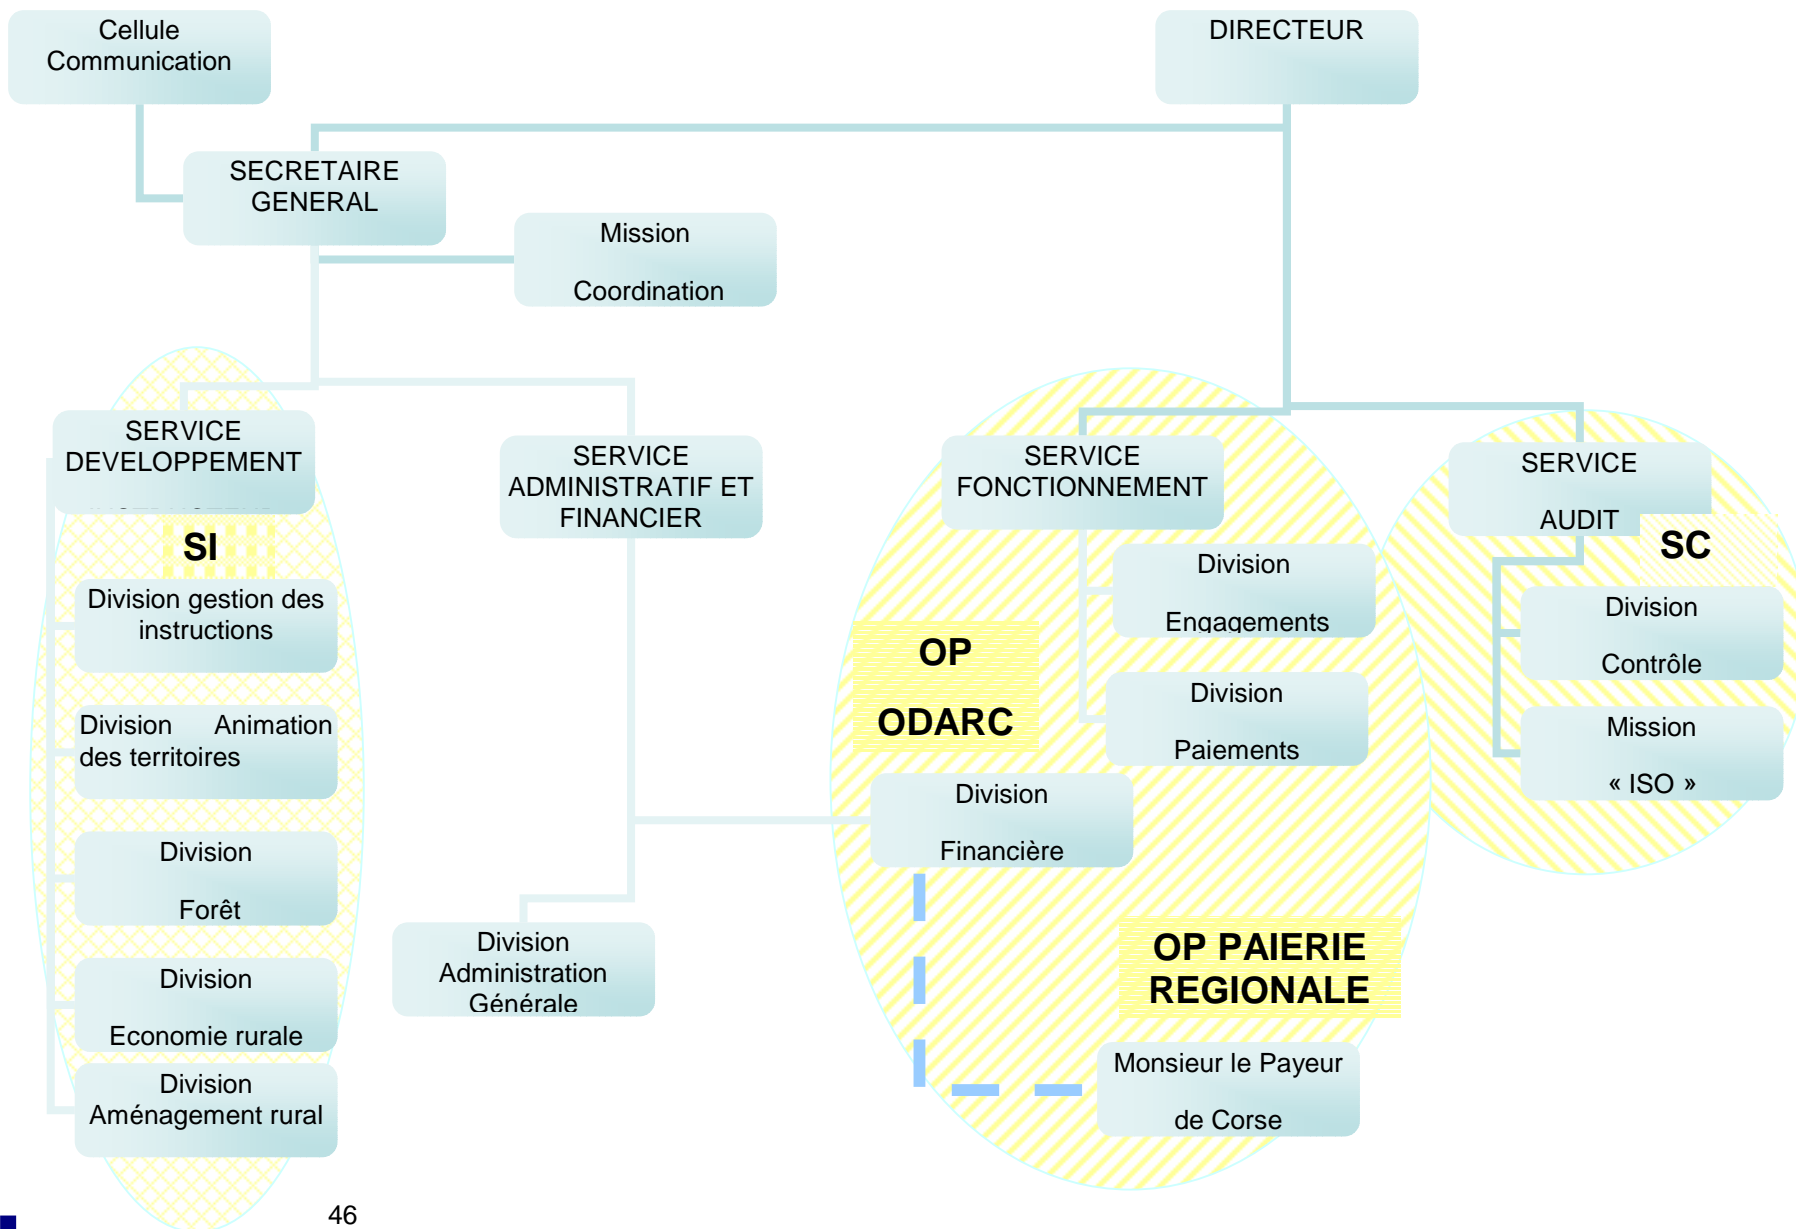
Cellule Communication

DIRECTEUR

SECRETAIRE GENERAL

Mission

Coordination

SERVICE DEVELOPPEMENT

SI

Division gestion des instructions

Division Animation des territoires

Division

Forêt

Division

Economie rurale

Division Aménagement rural

SERVICE ADMINISTRATIF ET FINANCIER

Division Administration Générale

SERVICE FONCTIONNEMENT

Division

Engagements

OP

ODARC

Division

Paiements

Division

Financière

OP PAIERIE REGIONALE

Monsieur le Payeur

de Corse

SERVICE

AUDIT

SC

Division

Contrôle

Mission

« ISO »

46